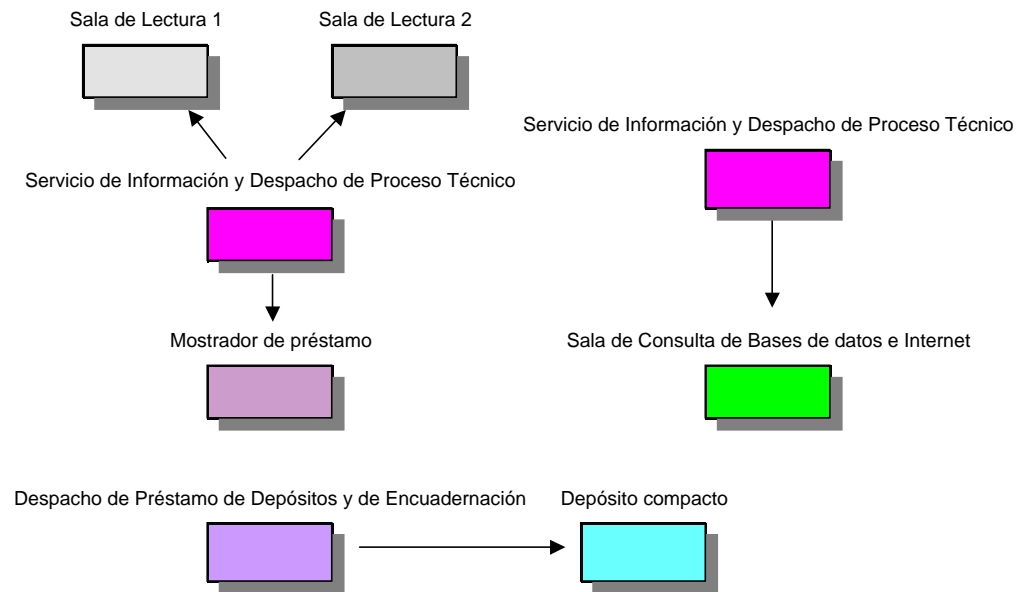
Sala de Lectura 1

Sala de Lectura 2

Servicio de Información y Despacho de Proceso Técnico

Servicio de Información y Despacho de Proceso Técnico

Mostrador de préstamo

Sala de Consulta de Bases de datos e Internet

Despacho de Préstamo de Depósitos y de Encuadernación

Depósito compacto